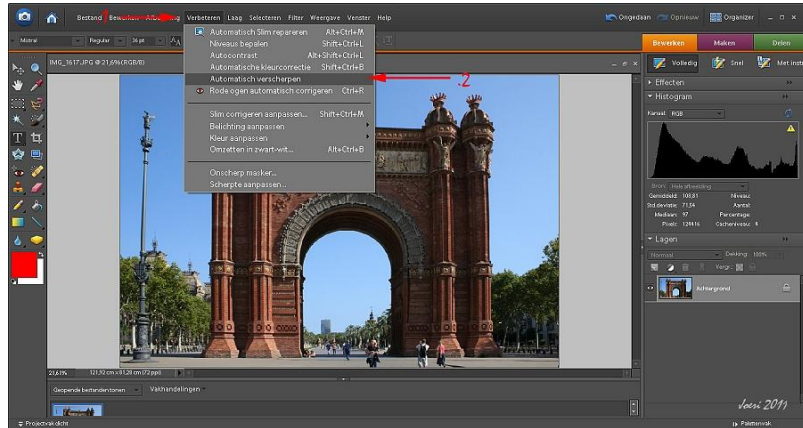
Bestand Bewerken Afbeelding Verbeteren Laag Selecteren Filter Weergave Venster Help

1

Ongedaan Opnieuw Organizer

Bewerken Maken Delen

Regular 36 pt

IMG_1617.JPG @ 21,6%(RGB/8)

Automatisch Slim repareren Alt+Ctrl+M
Niveaus bepalen Shift+Ctrl+L
Autocontrast Alt+Shift+Ctrl+L
Automatische kleurcorrectie Shift+Ctrl+B
Automatisch verscherpen
Rode ogen automatisch corrigeren Ctrl+R

Slim corrigeren aanpassen... Shift+Ctrl+M
Belichting aanpassen
Kleur aanpassen
Omzetten in zwart-wit... Alt+Ctrl+B

Onscherp masker...
Scherpte aanpassen...

2

Volledig Snel Met inst

Effecten

Histogram

Kanaal: RGB

Bron: Hele afbeelding
Gemiddeld: 103,31 Niveau:
Std.deviatie: 71,54 Aantal:
Mediaan: 97 Percentage:
Pixels: 124416 Cacheniveau: 4

Lagen

Normaal Dekking: 100%

Vergr.:

Achtergrond

21,61% 121,92 cm x 81,28 cm (72 ppi)

Geopende bestanden tonen Vakhandelingen

Projectvak dicht

Joni 2011

Paletvak